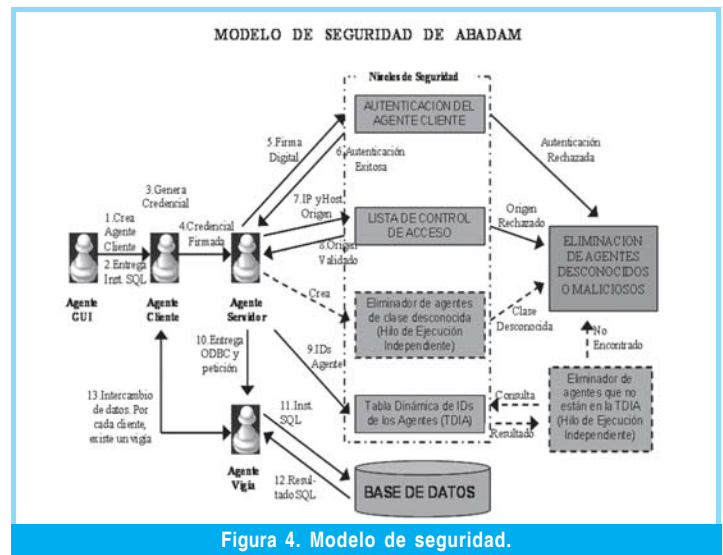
MODELO DE SEGURIDAD DE ABADAM

Niveles de Seguridad

AUTENTICACIÓN DEL AGENTE CLIENTE

LISTA DE CONTROL DE ACCESO

Eliminador de agentes de clase desconocida (Hilo de Ejecución Independiente)

Tabla Dinámica de IDs de los Agentes (TDIA)

BASE DE DATOS

ELIMINACION DE AGENTES DESCONOCIDOS O MALICIOSOS

Eliminador de agentes que no están en la TDIA (Hilo de Ejecución Independiente)

Agente GUI

Agente Cliente

Agente Servidor

Agente Vigía

1.Crea Agente Cliente

2.Entrega Inst. SQL

3.Genera Credencial

4.Credencial Firmada

5.Firma Digital

6.Autenticación Exitosa

7.IP yHost Origen

8.Origen Validado

Crea

9.IDs Agente

10.Entrega ODBC y petición

11.Inst. SQL

12.Resultado SQL

13.Intercambio de datos. Por cada cliente, existe un vigía

Autenticación Rechazada

Origen Rechazado

Clase Desconocida

No Encontrado

Consulta

Resultado

Figura 4. Modelo de seguridad.